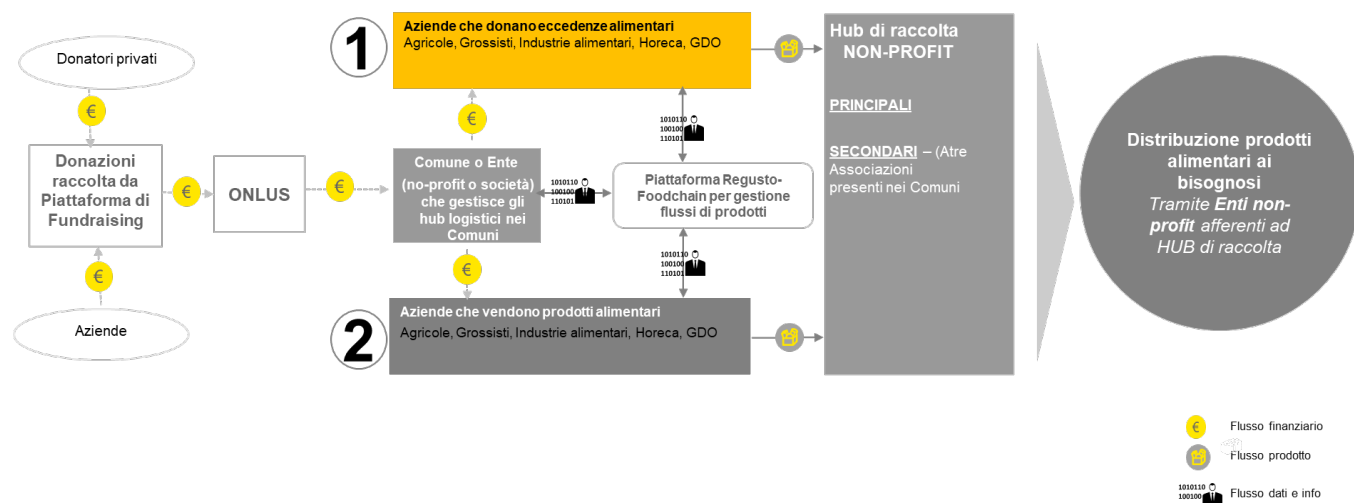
Donatori privati

€

Donazioni raccolta da Piattaforma di Fundraising

€

€

Aziende

ONLUS

€

1

Aziende che donano eccedenze alimentari
Agricole, Grossisti, Industrie alimentari, Horeca, GDO

€

1010110
100100
110101

Comune o Ente (no-profit o società) che gestisce gli hub logistici nei Comuni

1010110
100100
110101

Piattaforma Regusto-Foodchain per gestione flussi di prodotti

1010110
100100
110101

€

2

Aziende che vendono prodotti alimentari
Agricole, Grossisti, Industrie alimentari, Horeca, GDO

Hub di raccolta NON-PROFIT

PRINCIPALI

SECONDARI – (Atre Associazioni presenti nei Comuni

Distribuzione prodotti alimentari ai bisognosi
Tramite Enti non-profit afferenti ad HUB di raccolta

€ Flusso finanziario

Flusso prodotto

1010110
100100
Flusso dati e info